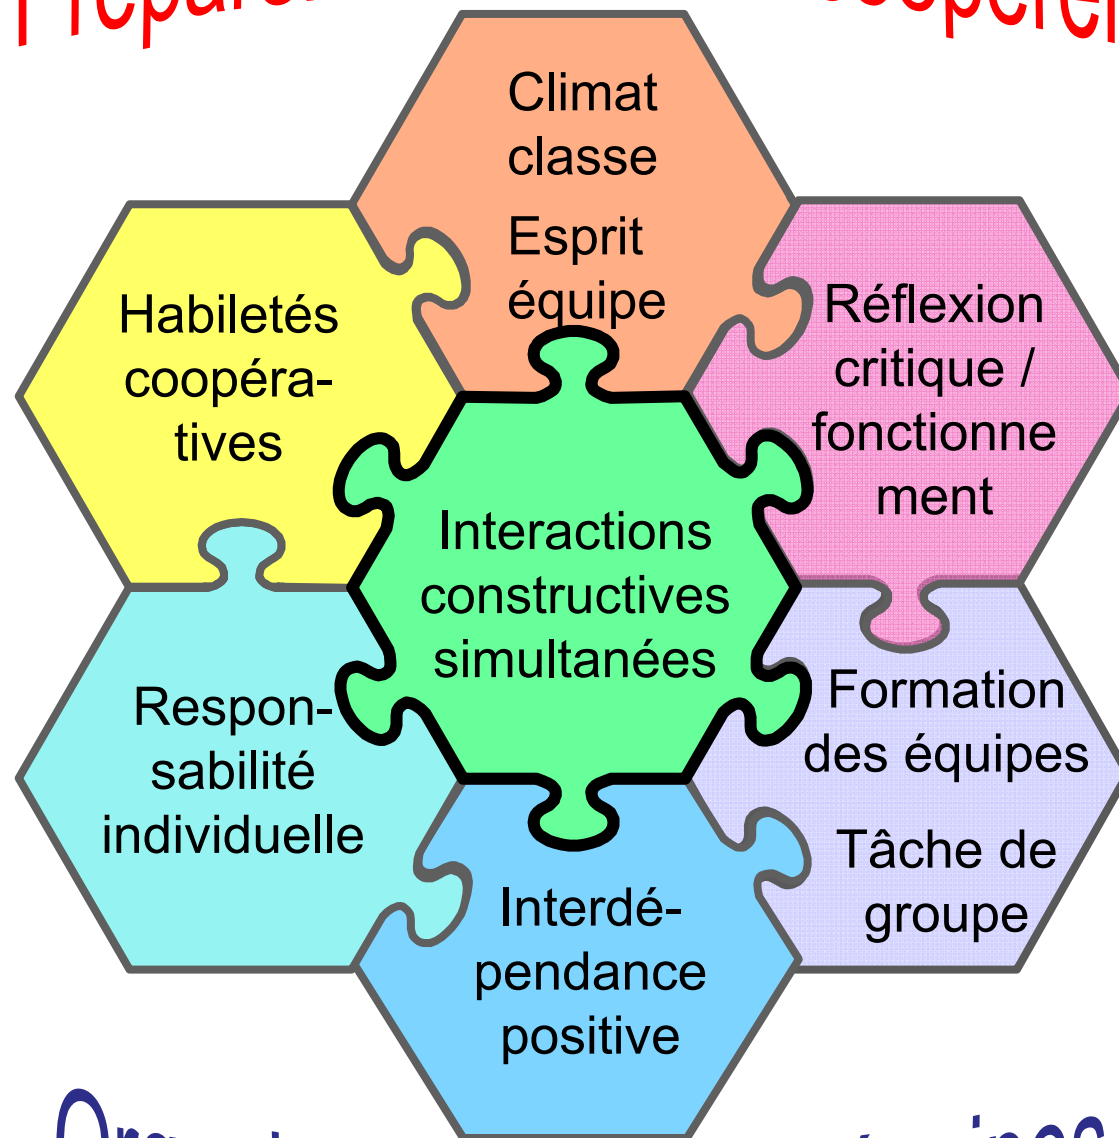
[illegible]

Climat classe

Esprit équipe

Habiletés coopératives

Réflexion critique / fonctionne ment

Interactions constructives simultanées

Respon-sabilité individuelle

Formation des équipes

Tâche de groupe

Interdé-pendance positive

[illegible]